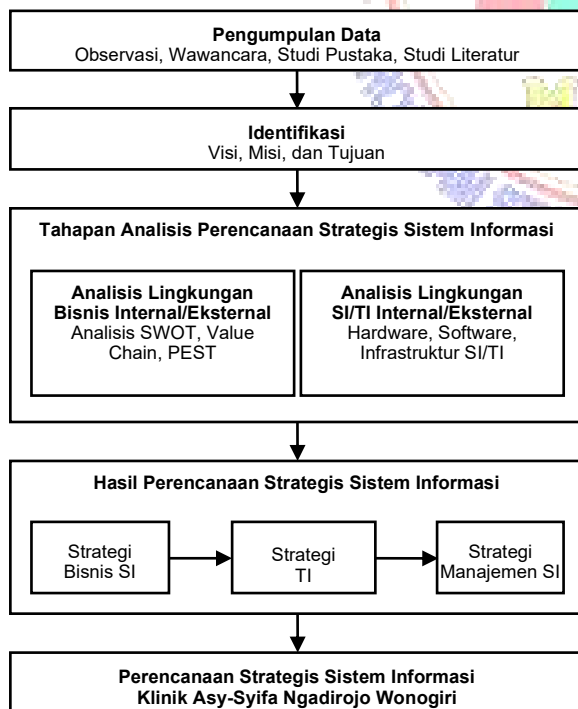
Pengumpulan Data
Observasi, Wawancara, Studi Pustaka, Studi Literatur

Identifikasi
Visi, Misi, dan Tujuan

Tahapan Analisis Perencanaan Strategis Sistem Informasi

Analisis Lingkungan Bisnis Internal/Eksternal
Analisis SWOT, Value Chain, PEST

Analisis Lingkungan SI/TI Internal/Eksternal
Hardware, Software, Infrastruktur SI/TI

Hasil Perencanaan Strategis Sistem Informasi

Strategi Bisnis SI

Strategi TI

Strategi Manajemen SI

Perencanaan Strategis Sistem Informasi
Klinik Asy-Syifa Ngadirojo Wonogiri